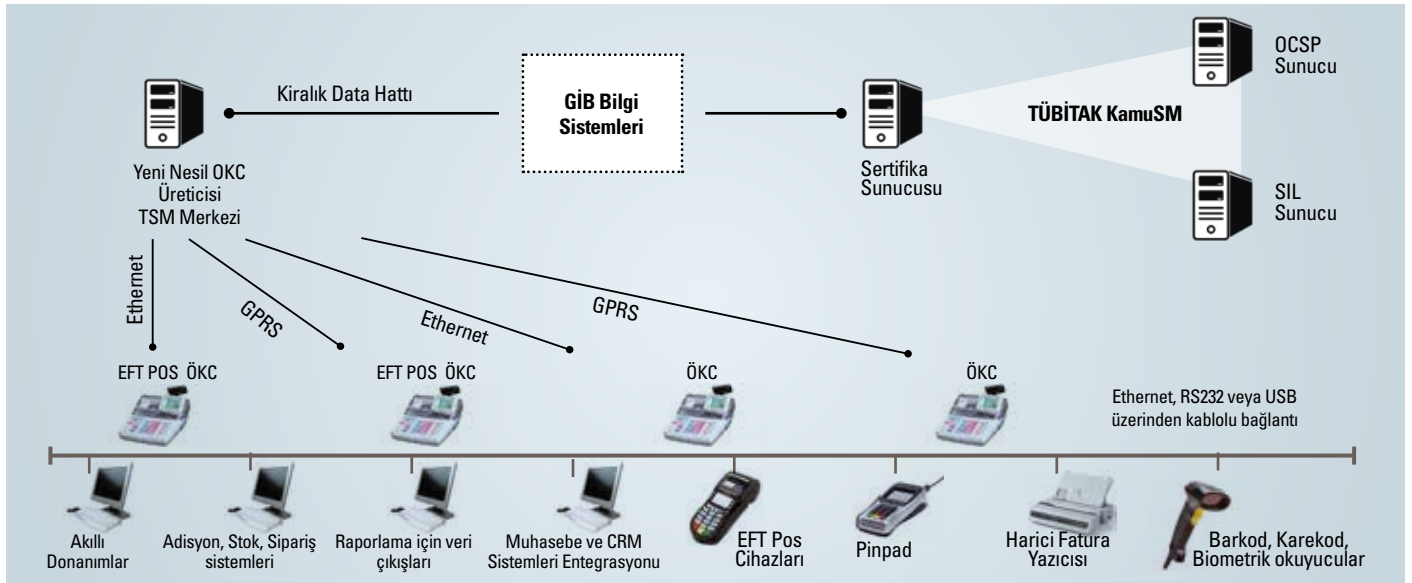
Kiralık Data Hattı

GİB Bilgi Sistemleri

OCSP Sunucu

TÜBİTAK KamuSM

Sertifika Sunucusu

SIL Sunucu

Yeni Nesil OKC Üreticisi TSM Merkezi

Ethernet

GPRS

Ethernet

GPRS

EFT POS ÖKC

EFT POS ÖKC

ÖKC

ÖKC

Ethernet, RS232 veya USB üzerinden kablolu bağlantı

Akıllı Donanımlar

Adisyon, Stok, Sipariş sistemleri

Raporlama için veri çıkışları

Muhasebe ve CRM Sistemleri Entegrasyonu

EFT Pos Cihazları

Pinpad

Harici Fatura Yazıcısı

Barkod, Karekod, Biometrik okuyucular